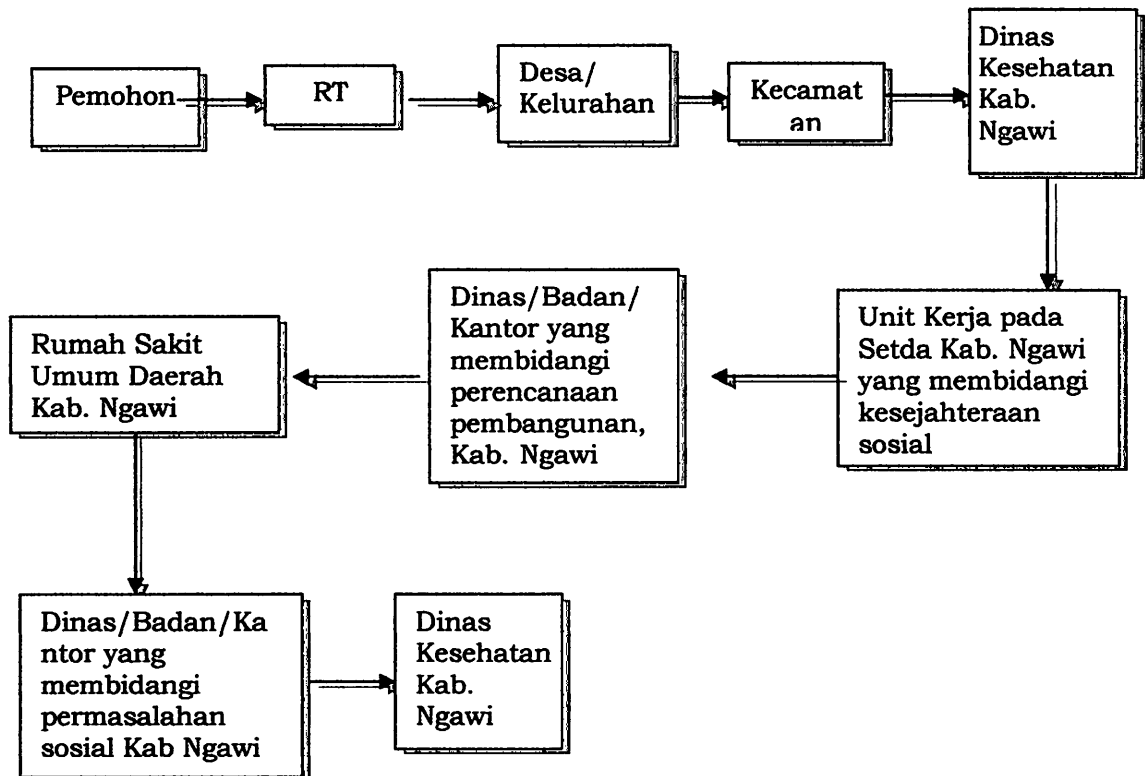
Pemohon

RT

Desa/ Kelurahan

Kecamat an

Dinas Kesehatan Kab. Ngawi

Unit Kerja pada Setda Kab. Ngawi yang membidangi kesejahteraan sosial

Dinas/Badan/ Kantor yang membidangi perencanaan pembangunan, Kab. Ngawi

Rumah Sakit Umum Daerah Kab. Ngawi

Dinas/Badan/Ka ntor yang membidangi permasalahan sosial Kab Ngawi

Dinas Kesehatan Kab. Ngawi